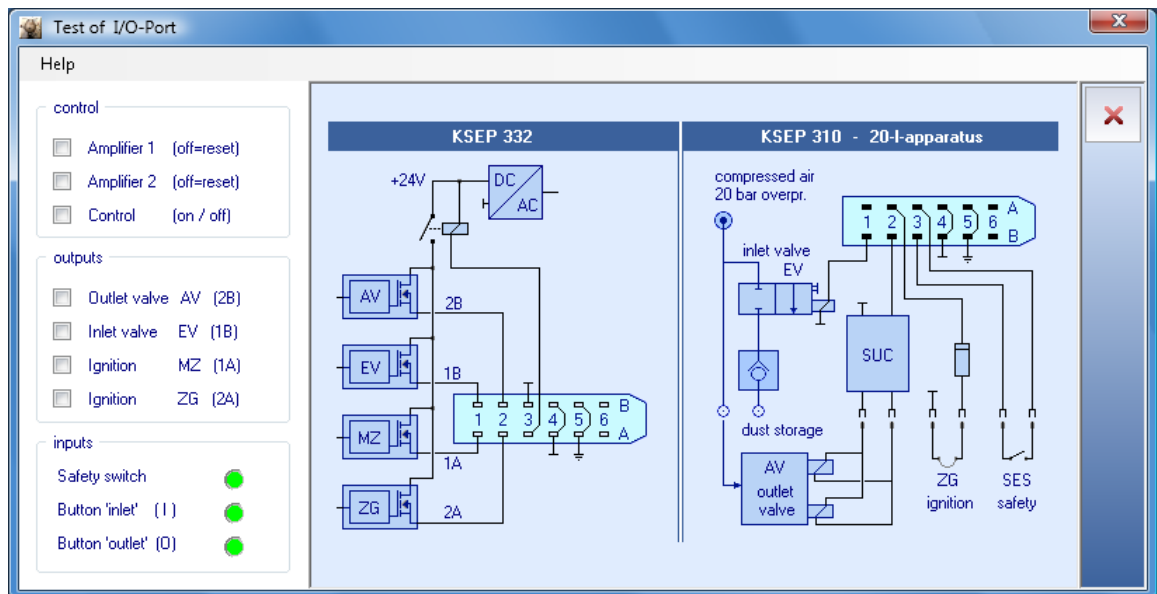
Test of I/O-Port

Help

control

Amplifier 1 (off=reset)

Amplifier 2 (off=reset)

Control (on / off)

outputs

Outlet valve AV (2B)

Inlet valve EV (1B)

Ignition MZ (1A)

Ignition ZG (2A)

inputs

Safety switch

Button 'inlet' ( I )

Button 'outlet' (O)

KSEP 332

+24V

DC

AC

AV

2B

EV

1B

MZ

1A

ZG

2A

1 2 3 4 5 6

B

A

KSEP 310 - 20-l-apparatus

compressed air 20 bar overpr.

inlet valve EV

1 2 3 4 5 6

A

B

SUC

dust storage

AV outlet valve

ZG ignition

SES safety